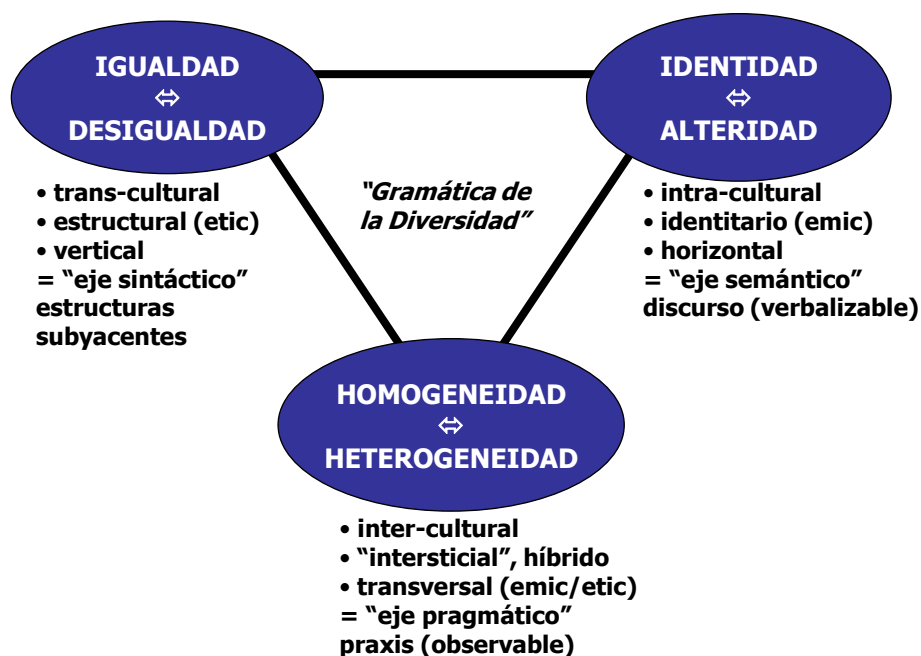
IGUALDAD
⇔
DESIGUALDAD

IDENTIDAD
⇔
ALTERIDAD

• trans-cultural
• estructural (etic)
• vertical
= "eje sintáctico"
estructuras subyacentes

"Gramática de la Diversidad"

• intra-cultural
• identitario (emic)
• horizontal
= "eje semántico"
discurso (verbalizable)

HOMOGENEIDAD
⇔
HETEROGENEIDAD

• inter-cultural
• "intersticial", híbrido
• transversal (emic/etic)
= "eje pragmático"
praxis (observable)